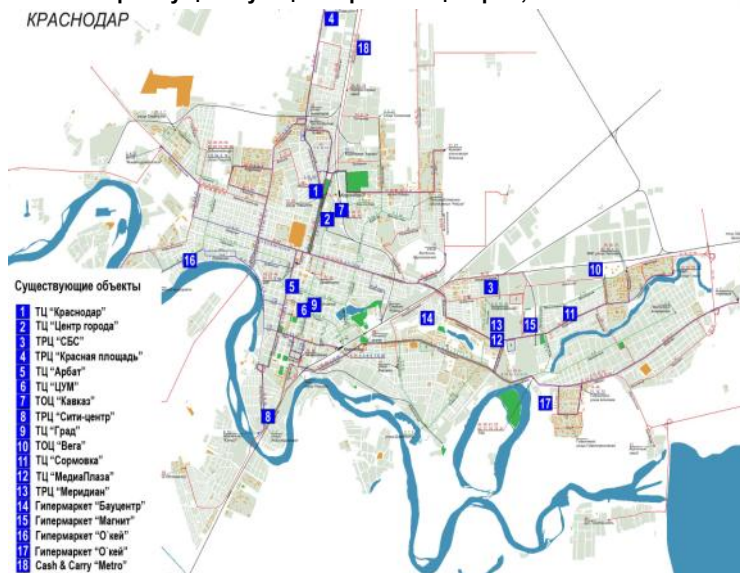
КРАСНОДАР

4
18
1
2
7
16
5
9
6
3
10
14
13
12
15
11
8
17

Существующие объекты
1 ТЦ "Краснодар"
2 ТЦ "Центр города"
3 ТРЦ "СБС"
4 ТРЦ "Красная площадь"
5 ТЦ "Арбат"
6 ТЦ "ЦУМ"
7 ТОЦ "Кавказ"
8 ТРЦ "Сити-центр"
9 ТЦ "Град"
10 ТОЦ "Вега"
11 ТЦ "Сормовка"
12 ТЦ "МедиаПлаза"
13 ТРЦ "Меридиан"
14 Гипермаркет "Бауцентр"
15 Гипермаркет "Магнит"
16 Гипермаркет "О'кей"
17 Гипермаркет "О'кей"
18 Cash & Carry "Metro"